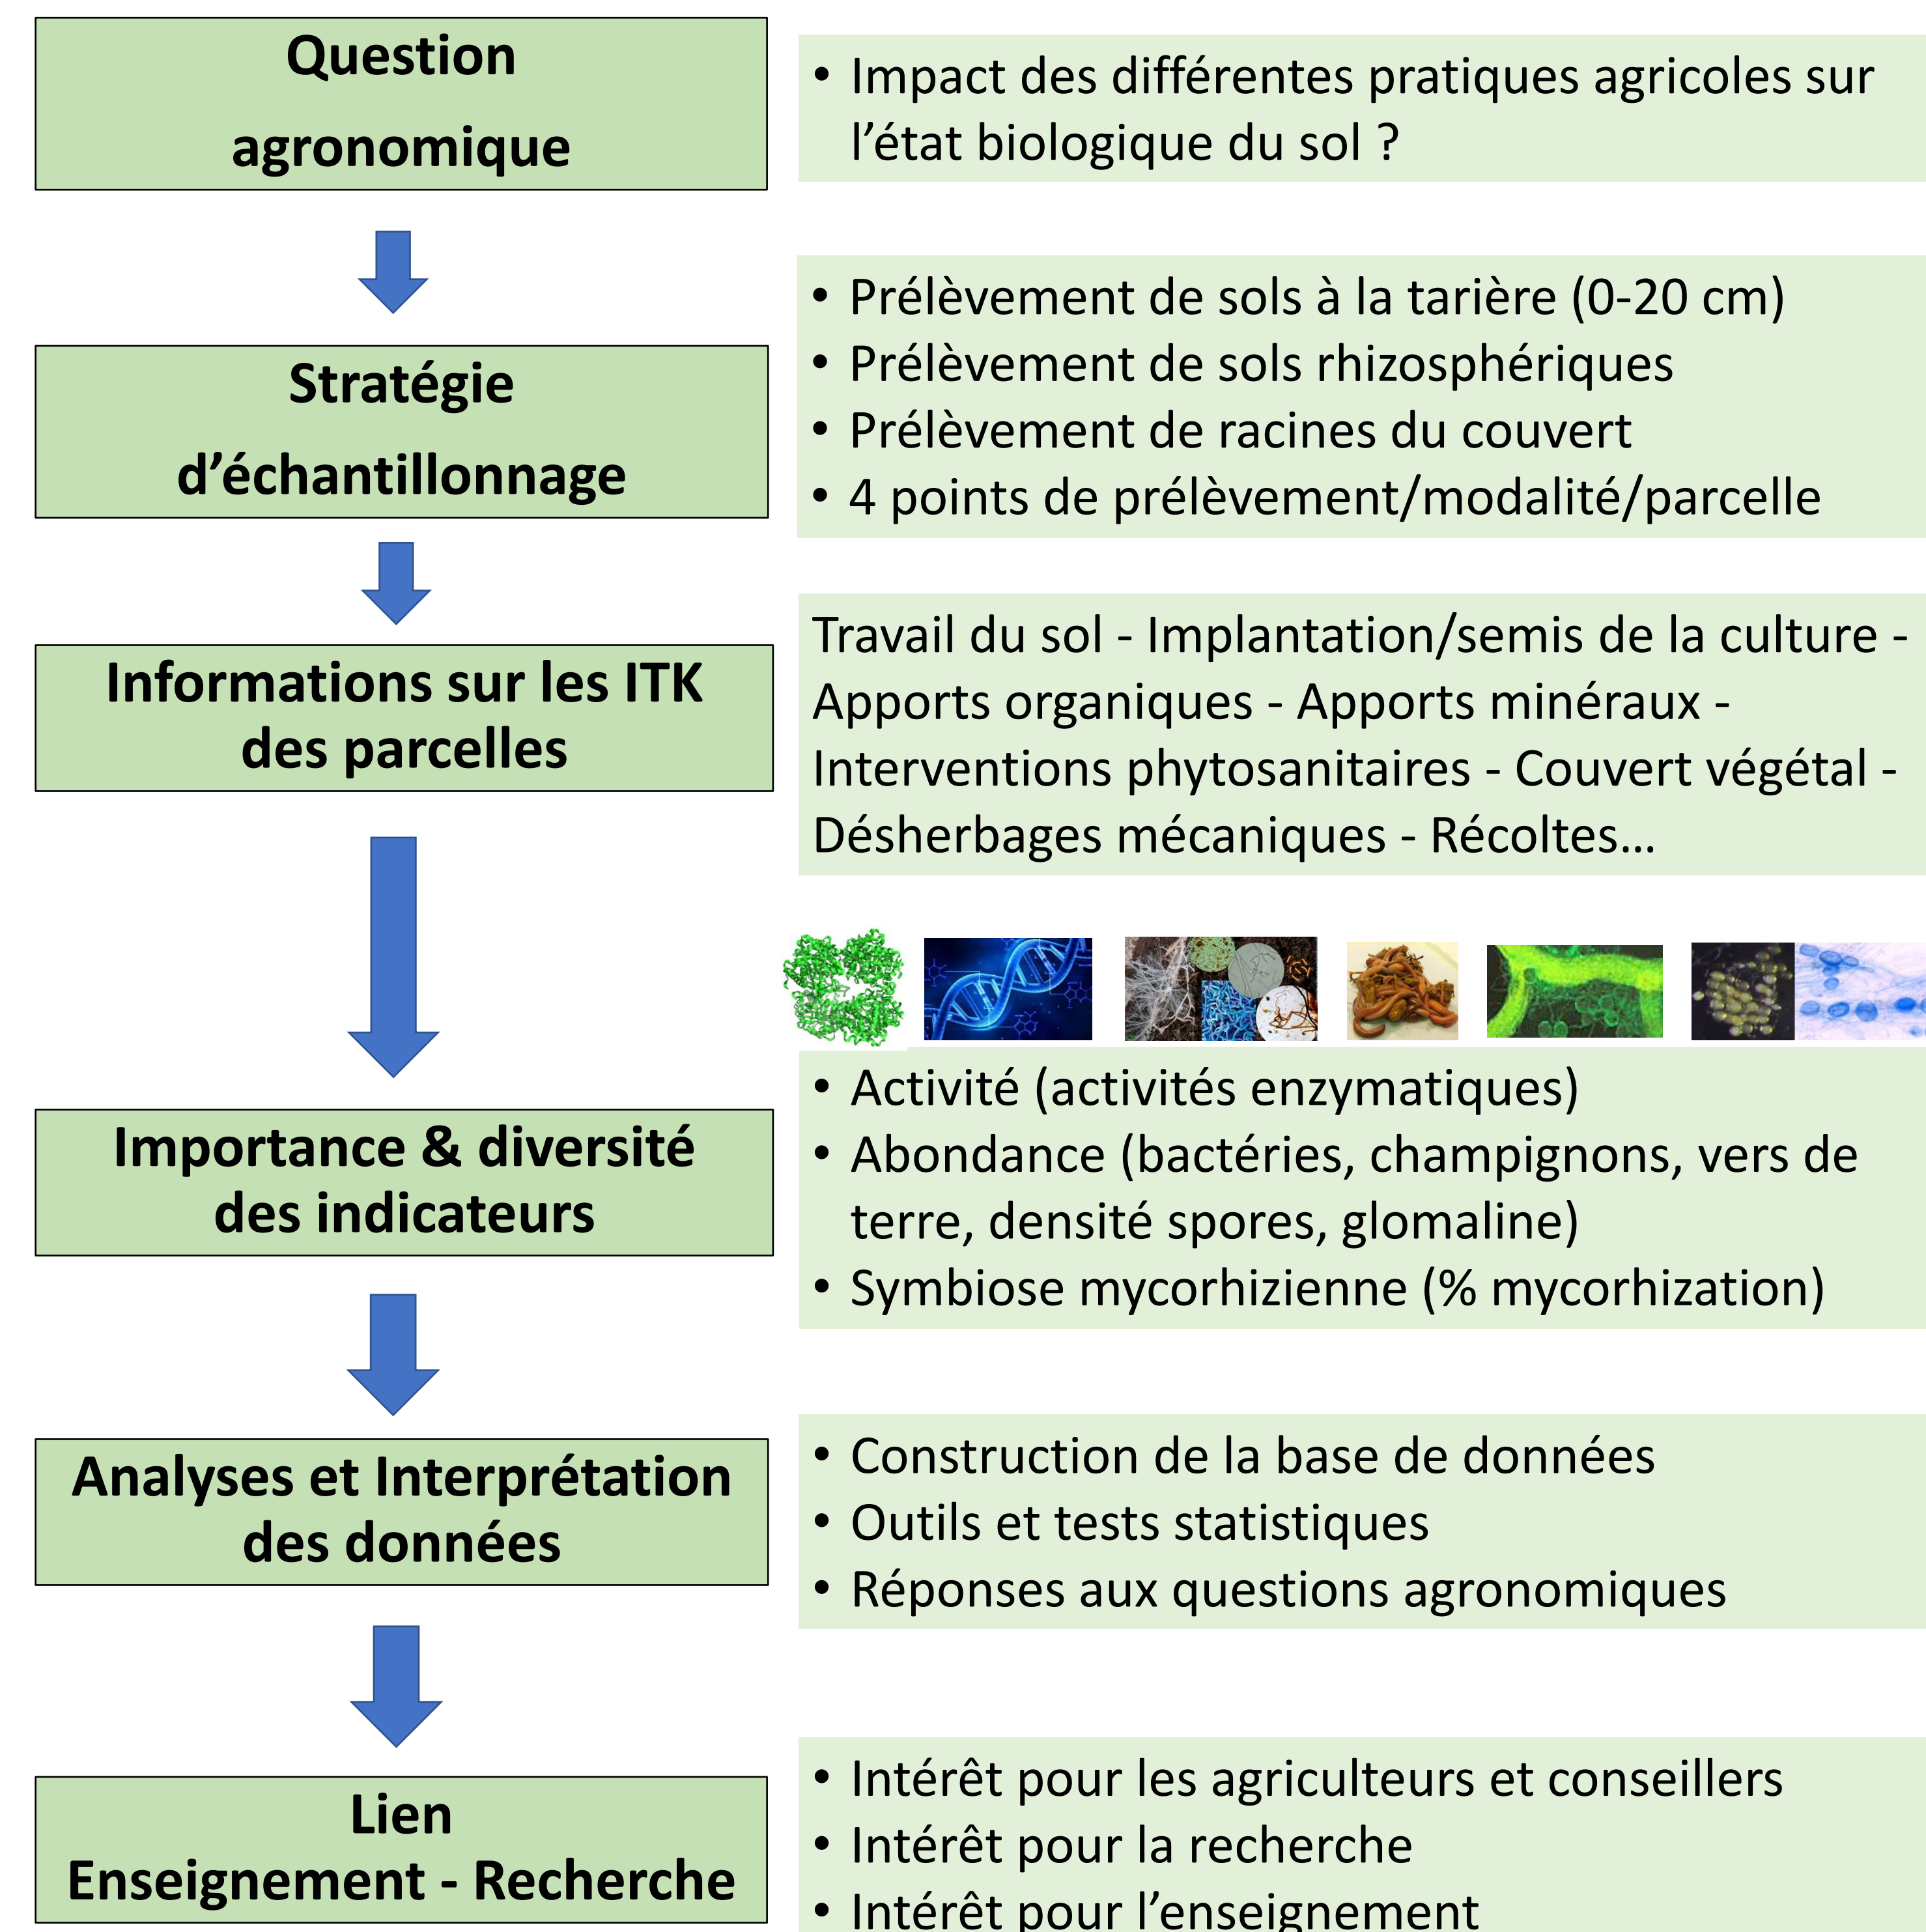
Question agronomique

• Impact des différentes pratiques agricoles sur l'état biologique du sol ?

Stratégie d'échantillonnage

• Prélèvement de sols à la tarière (0-20 cm)
• Prélèvement de sols rhizosphériques
• Prélèvement de racines du couvert
• 4 points de prélèvement/modalité/parcelle

Informations sur les ITK des parcelles

Travail du sol - Implantation/semis de la culture - Apports organiques - Apports minéraux - Interventions phytosanitaires - Couvert végétal - Désherbages mécaniques - Récoltes…

Importance & diversité des indicateurs

• Activité (activités enzymatiques)
• Abondance (bactéries, champignons, vers de terre, densité spores, glomaline)
• Symbiose mycorhizienne (% mycorhization)

Analyses et Interprétation des données

• Construction de la base de données
• Outils et tests statistiques
• Réponses aux questions agronomiques

Lien Enseignement - Recherche

• Intérêt pour les agriculteurs et conseillers
• Intérêt pour la recherche
• Intérêt pour l'enseignement